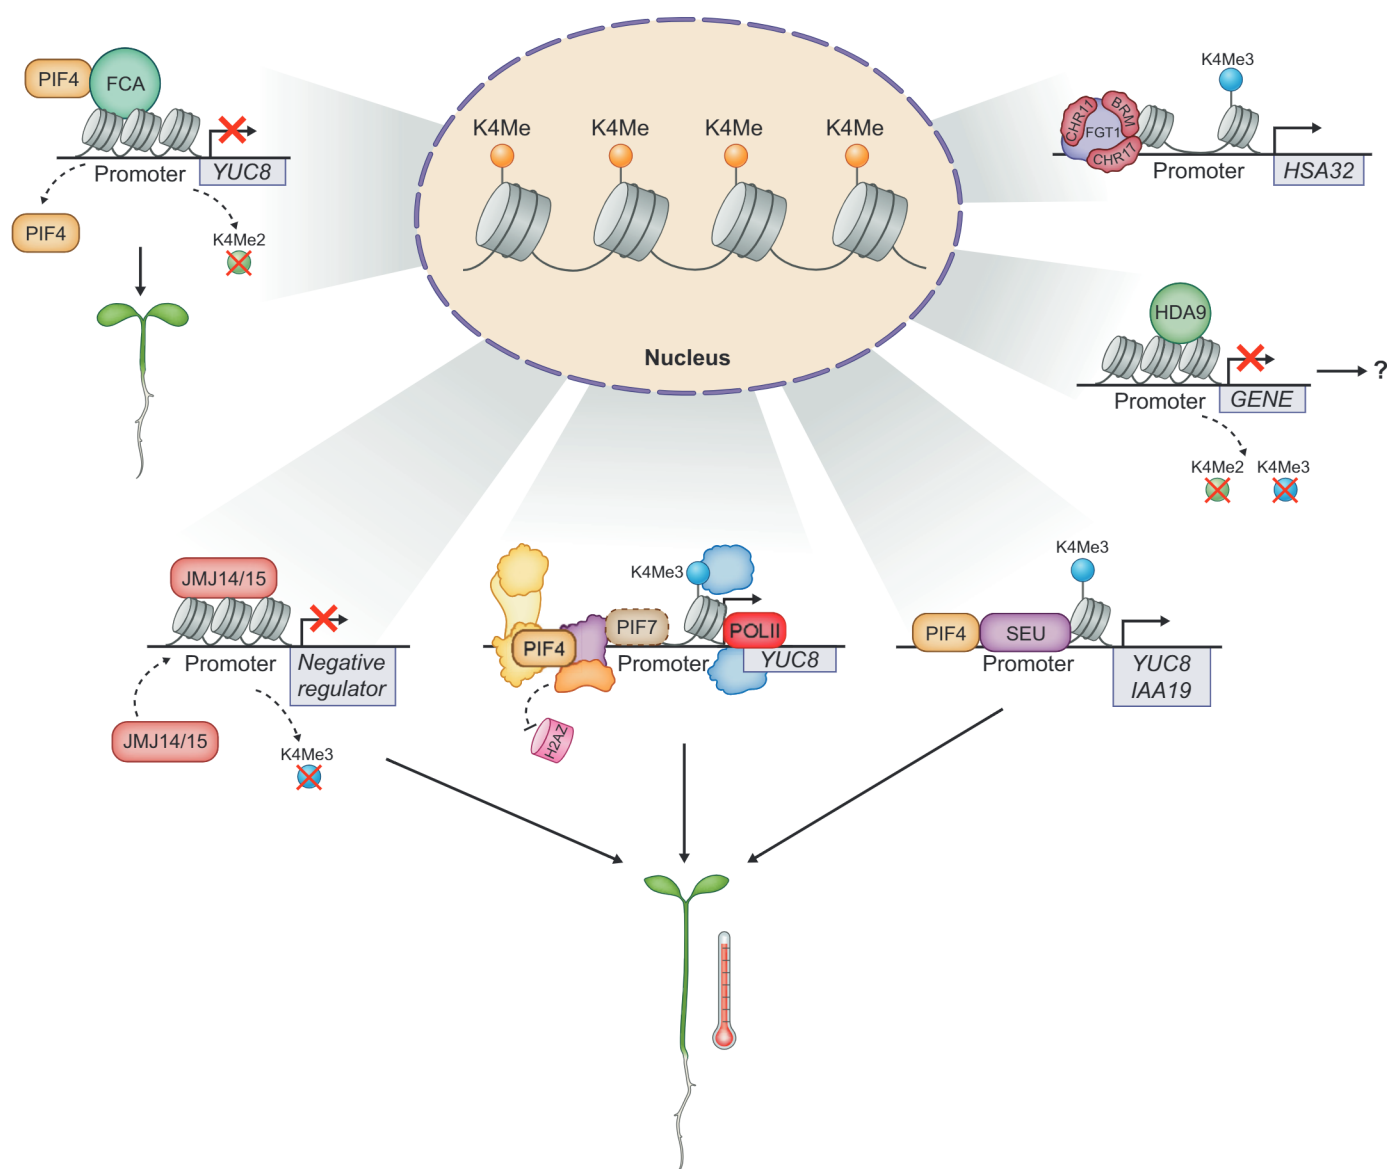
PIF4
FCA
Promoter
YUC8
PIF4
K4Me2

K4Me
K4Me
K4Me
K4Me
Nucleus

K4Me3
CHR11
BRM
FGT1
CHR17
Promoter
HSA32

HDA9
Promoter
GENE
?
K4Me2
K4Me3

JMJ14/15
Promoter
Negative regulator
JMJ14/15
K4Me3

K4Me3
PIF7
POLII
PIF4
Promoter
YUC8
H2AZ

K4Me3
PIF4
SEU
Promoter
YUC8
IAA19